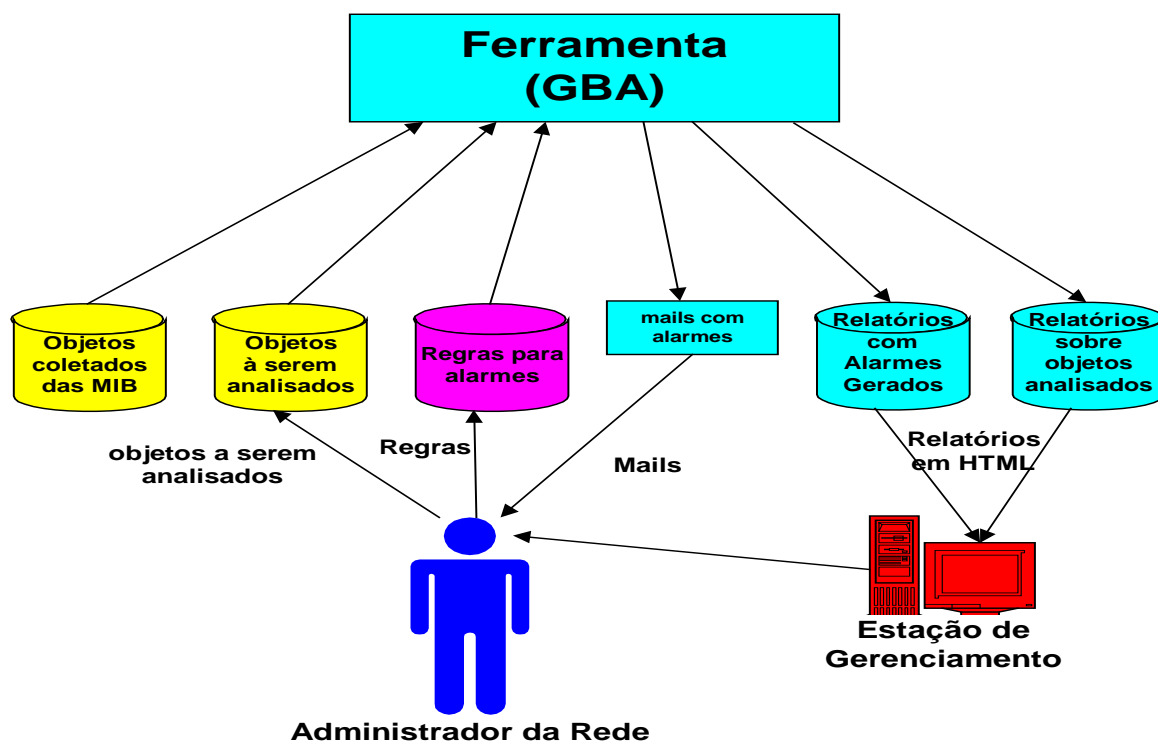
Ferramenta (GBA)

Objetos coletados das MIB

Objetos à serem analisados

Regras para alarmes

mails com alarmes

Relatórios com Alarmes Gerados

Relatórios sobre objetos analisados

objetos a serem analisados

Regras

Mails

Relatórios em HTML

Estação de Gerenciamento

Administrador da Rede